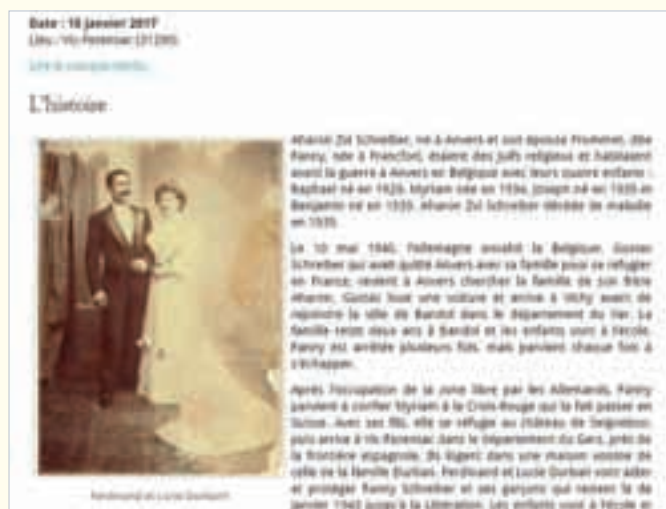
Date : 18 janvier 2017
Lieu : Vic-Fezensac (31200)

Lire le compte-rendu

L'histoire

Aharon Zvi Schreiber, né à Anvers et son épouse Frommet, dite Fanny, née à Francfort, étaient des Juifs religieux et habitaient avant la guerre à Anvers en Belgique avec leurs quatre enfants : Raphael né en 1929, Myriam née en 1934, Joseph né en 1935 et Benjamin né en 1939. Aharon Zvi Schreiber décède de maladie en 1939.

Le 10 mai 1940, l'Allemagne envahit la Belgique. Gustav Schreiber qui avait quitté Anvers avec sa famille pour se réfugier en France, revient à Anvers chercher la famille de son frère Aharon. Gustav loue une voiture et arrive à Vichy avant de rejoindre la ville de Bandol dans le département du Var. La famille reste deux ans à Bandol et les enfants vont à l'école. Fanny est arrêtée plusieurs fois, mais parvient chaque fois à s'échapper.

Après l'occupation de la zone libre par les Allemands, Fanny parvient à confier Myriam à la Croix-Rouge qui la fait passer en Suisse. Avec ses fils, elle se réfugie au château de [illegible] puis arrive à Vic-Fezensac dans le département du Gers, près de la frontière espagnole. Ils logent dans une maison voisine de celle de la famille Durbant. Ferdinand et Lucie Durbant vont aider et protéger Fanny Schreiber et ses garçons qui restent là de janvier 1943 jusqu'à la Libération. Les enfants vont à l'école et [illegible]

Ferdinand et Lucie Durbant